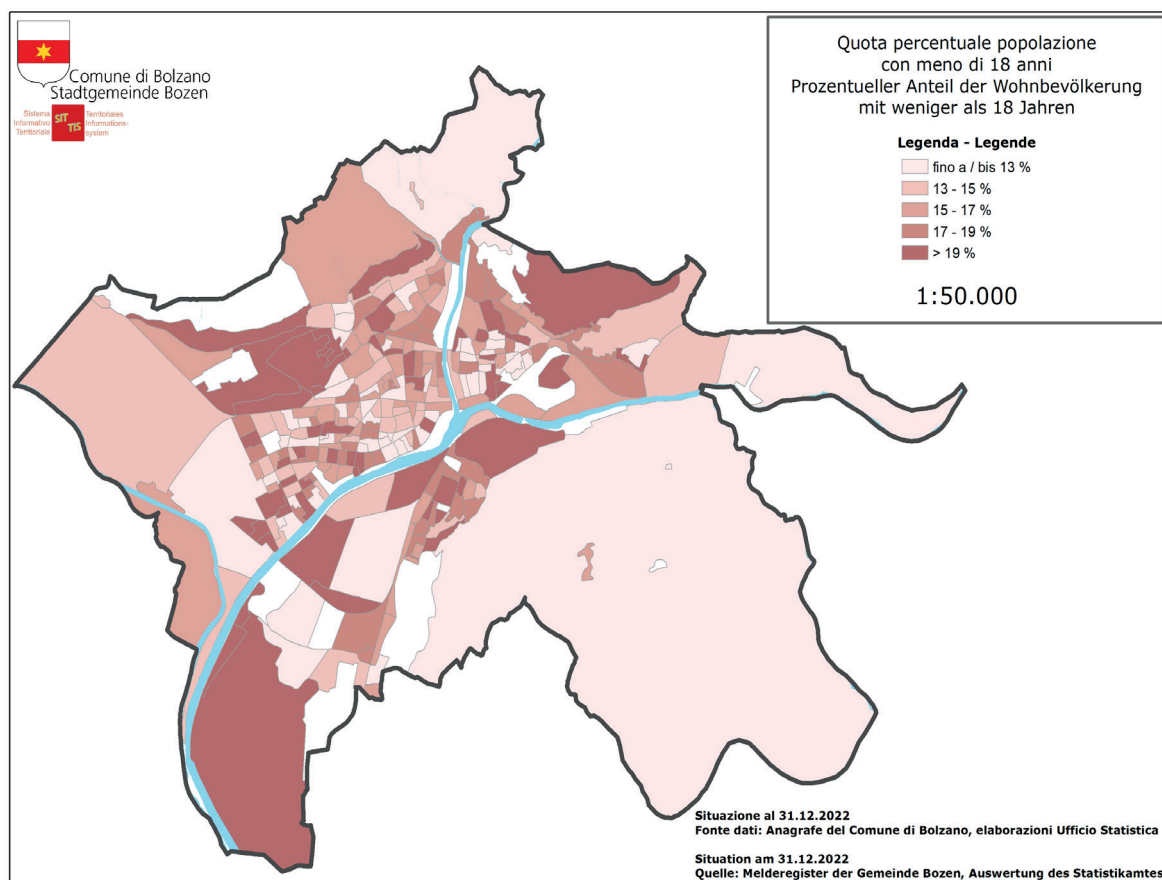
Comune di Bolzano
Stadtgemeinde Bozen

Sistema Informativo Territoriale
SIT TIS
Territoriales Informations-system

Quota percentuale popolazione con meno di 18 anni
Prozentueller Anteil der Wohnbevölkerung mit weniger als 18 Jahren

Legenda - Legende
fino a / bis 13 %
13 - 15 %
15 - 17 %
17 - 19 %
> 19 %

1:50.000

Situazione al 31.12.2022
Fonte dati: Anagrafe del Comune di Bolzano, elaborazioni Ufficio Statistica

Situation am 31.12.2022
Quelle: Melderegister der Gemeinde Bozen, Auswertung des Statistikamtes